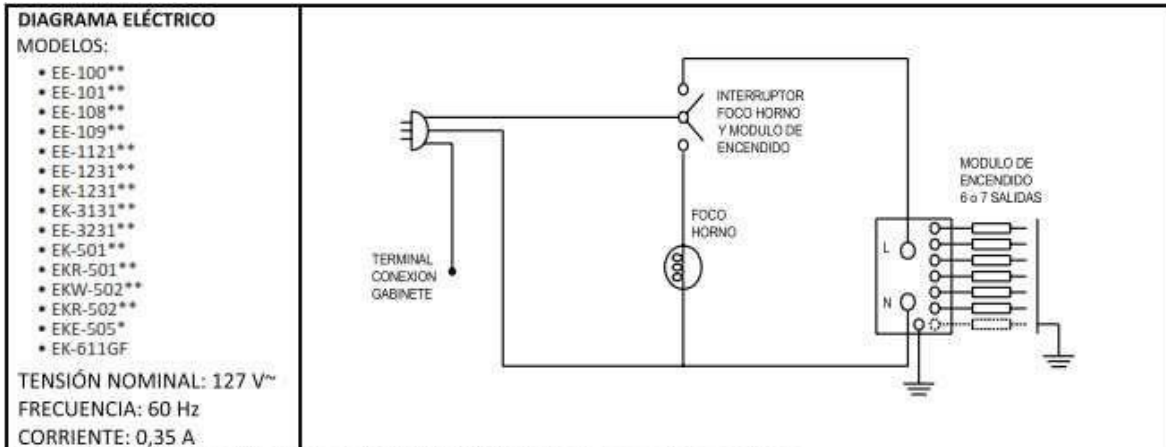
DIAGRAMA ELÉCTRICO

MODELOS:

- EE-100**
- EE-101**
- EE-108**
- EE-109**
- EE-1121**
- EE-1231**
- EK-1231**
- EK-3131**
- EE-3231**
- EK-501**
- EKR-501**
- EKW-502**
- EKR-502**
- EKE-505*
- EK-611GF

TENSIÓN NOMINAL: 127 V~

FRECUENCIA: 60 Hz

CORRIENTE: 0,35 A

INTERRUPTOR FOCO HORNO Y MODULO DE ENCENDIDO

MODULO DE ENCENDIDO 6 o 7 SALIDAS

FOCO HORNO

TERMINAL CONEXION GABINETE

L

N